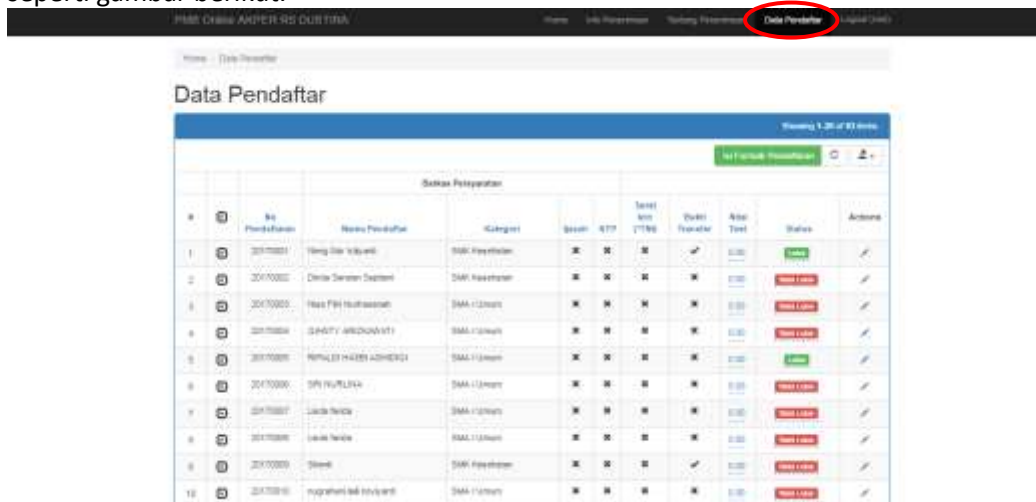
seperti gambar berikut:

PMB Online AKPER RS DUSTIRA   Home   Info Penerimaan   Tentang Penerimaan   Data Pendaftar   Logout

Home / Data Pendaftar

Data Pendaftar

Showing 1-20 of 93 items.

Isi Formulir Pendaftaran

| # | | No Pendaftaran | Nama Pendaftar | Kategori | Ijazah | KTP | Surat Izin (TTD) | Bukti Transfer | Nilai Test | Status | Actions |
|---|---|---|---|---|---|---|---|---|---|---|---|
| 1 | | 20170001 | Neng Sar Istiyanti | SMK Kesehatan | ✖ | ✖ | ✖ | ✔ | 0.00 | Lulus | |
| 2 | | 20170002 | Dinda Senan Septiani | SMK Kesehatan | ✖ | ✖ | ✖ | ✖ | 0.00 | Tidak Lulus | |
| 3 | | 20170003 | Nas Fitri Nurhasanah | SMA / Umum | ✖ | ✖ | ✖ | ✖ | 0.00 | Tidak Lulus | |
| 4 | | 20170004 | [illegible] | SMA / Umum | ✖ | ✖ | ✖ | ✖ | 0.00 | Tidak Lulus | |
| 5 | | 20170005 | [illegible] | SMA / Umum | ✖ | ✖ | ✖ | ✖ | 0.00 | Lulus | |
| 6 | | 20170006 | SRI NURLINA | SMA / Umum | ✖ | ✖ | ✖ | ✖ | 0.00 | Tidak Lulus | |
| 7 | | 20170007 | Lavia fanida | SMA / Umum | ✖ | ✖ | ✖ | ✖ | 0.00 | Tidak Lulus | |
| 8 | | 20170008 | Lavia fanida | SMA / Umum | ✖ | ✖ | ✖ | ✖ | 0.00 | Tidak Lulus | |
| 9 | | 20170009 | Siswati | SMK Kesehatan | ✖ | ✖ | ✖ | ✔ | 0.00 | Tidak Lulus | |
| 10 | | 20170010 | nugraheni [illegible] | SMA / Umum | ✖ | ✖ | ✖ | ✖ | 0.00 | Tidak Lulus | |